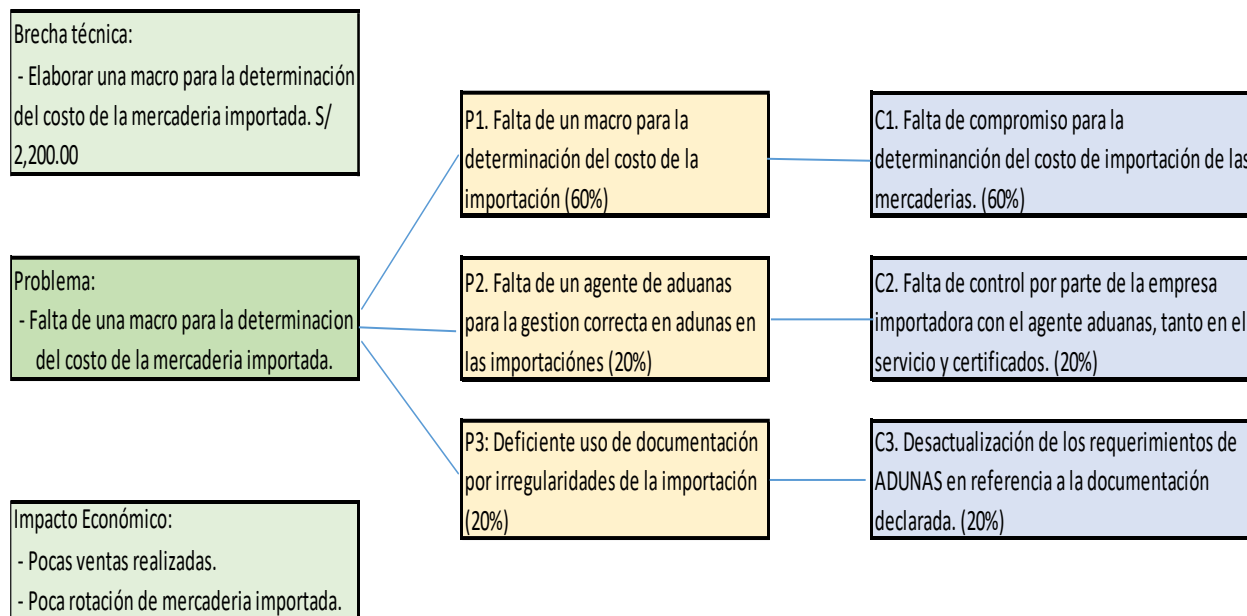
Brecha técnica:
- Elaborar una macro para la determinación del costo de la mercaderia importada. S/ 2,200.00

Problema:
- Falta de una macro para la determinacion del costo de la mercaderia importada.

Impacto Económico:
- Pocas ventas realizadas.
- Poca rotación de mercaderia importada.

P1. Falta de un macro para la determinación del costo de la importación (60%)

P2. Falta de un agente de aduanas para la gestion correcta en adunas en las importaciónes (20%)

P3: Deficiente uso de documentación por irregularidades de la importación (20%)

C1. Falta de compromiso para la determinanción del costo de importación de las mercaderias. (60%)

C2. Falta de control por parte de la empresa importadora con el agente aduanas, tanto en el servicio y certificados. (20%)

C3. Desactualización de los requerimientos de ADUNAS en referencia a la documentación declarada. (20%)